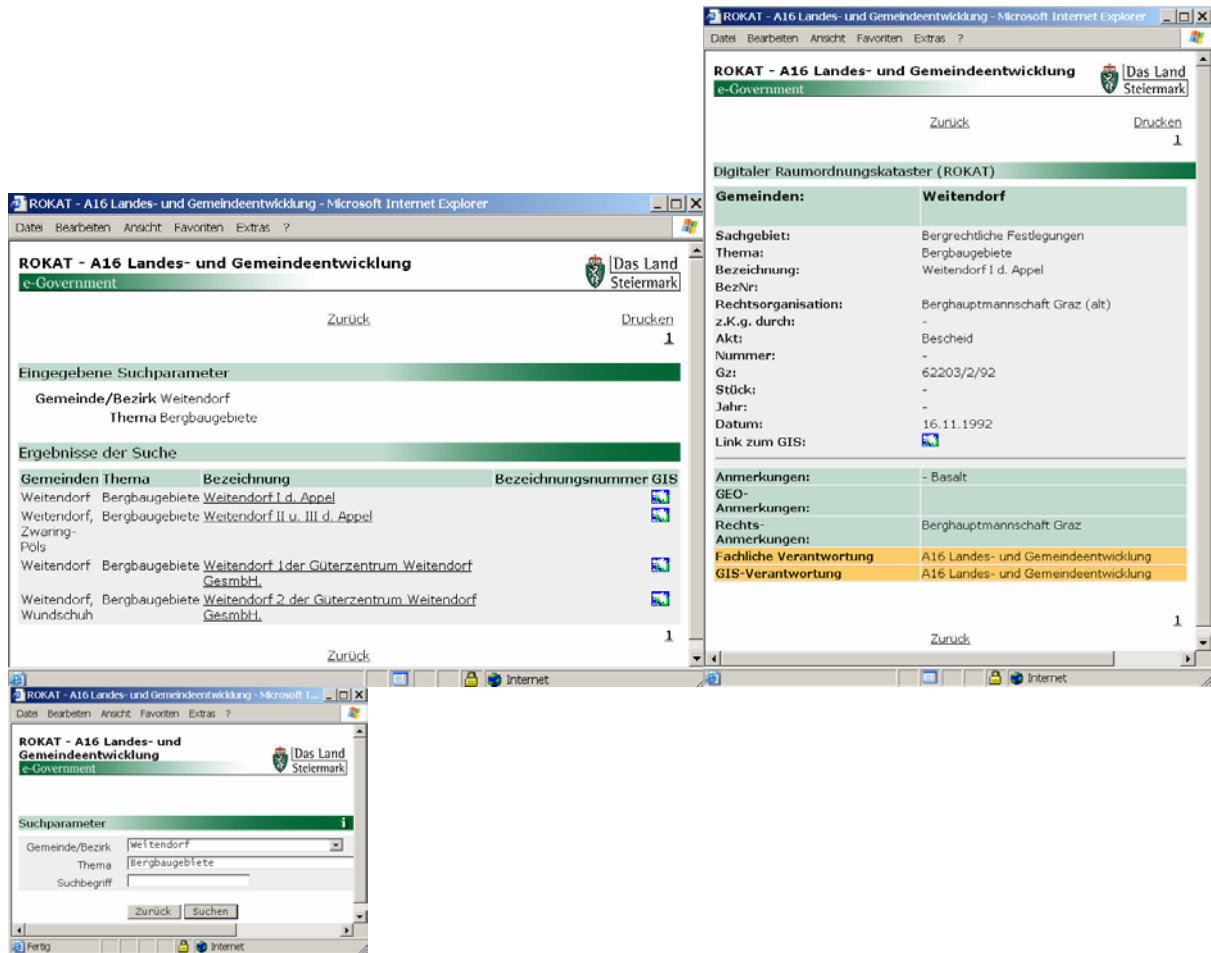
ROKAT - A16 Landes- und Gemeindeentwicklung - Microsoft Internet Explorer
Datei Bearbeiten Ansicht Favoriten Extras ?

ROKAT - A16 Landes- und Gemeindeentwicklung
e-Government
Das Land Steiermark

Zurück
Drucken
1

Digitaler Raumordnungskataster (ROKAT)

| Gemeinden: | Weitendorf |
|---|---|
| Sachgebiet: | Bergrechtliche Festlegungen |
| Thema: | Bergbaugebiete |
| Bezeichnung: | Weitendorf I d. Appel |
| BezNr: | |
| Rechtsorganisation: | Berghauptmannschaft Graz (alt) |
| z.K.g. durch: | - |
| Akt: | Bescheid |
| Nummer: | - |
| Gz: | 62203/2/92 |
| Stück: | - |
| Jahr: | - |
| Datum: | 16.11.1992 |
| Link zum GIS: | |
| Anmerkungen: | - Basalt |
| GEO-Anmerkungen: | |
| Rechts-Anmerkungen: | Berghauptmannschaft Graz |
| Fachliche Verantwortung | A16 Landes- und Gemeindeentwicklung |
| GIS-Verantwortung | A16 Landes- und Gemeindeentwicklung |

1
Zurück
Internet

ROKAT - A16 Landes- und Gemeindeentwicklung - Microsoft Internet Explorer
Datei Bearbeiten Ansicht Favoriten Extras ?

ROKAT - A16 Landes- und Gemeindeentwicklung
e-Government
Das Land Steiermark

Zurück
Drucken
1

Eingegebene Suchparameter
Gemeinde/Bezirk Weitendorf
Thema Bergbaugebiete

Ergebnisse der Suche

| Gemeinden | Thema | Bezeichnung | Bezeichnungsnummer | GIS |
|---|---|---|---|---|
| Weitendorf | Bergbaugebiete | Weitendorf I d. Appel | | |
| Weitendorf, Zwaring-Pöls | Bergbaugebiete | Weitendorf II u. III d. Appel | | |
| Weitendorf | Bergbaugebiete | Weitendorf 1der Güterzentrum Weitendorf GesmbH. | | |
| Weitendorf, Wundschuh | Bergbaugebiete | Weitendorf 2 der Güterzentrum Weitendorf GesmbH. | | |

1
Zurück
Internet

ROKAT - A16 Landes- und Gemeindeentwicklung - Microsoft I...
Datei Bearbeiten Ansicht Favoriten Extras ?

ROKAT - A16 Landes- und Gemeindeentwicklung
e-Government
Das Land Steiermark

Suchparameter
i
Gemeinde/Bezirk Weitendorf
Thema Bergbaugebiete
Suchbegriff
Zurück Suchen
Fertig
Internet